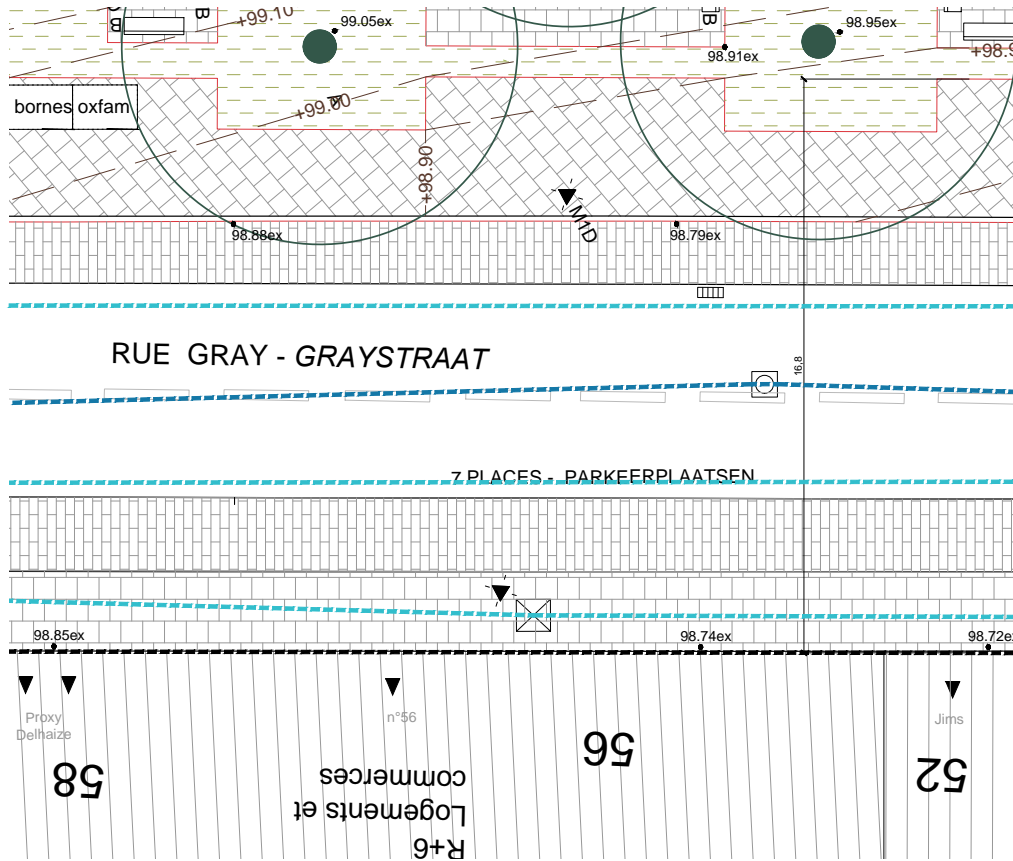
B
+99.10
99.05ex
B
98.95ex
98.91ex
+98.9
bornes
oxfam
+99.00
+98.90
M1D
98.88ex
98.79ex
RUE GRAY - GRAYSTRAAT
16.8
7 PLACES - PARKEERPLAATSEN
98.85ex
98.74ex
98.72ex
Proxy Delhaize
n°56
Jims
58
56
52
R+6 Logements et commerces